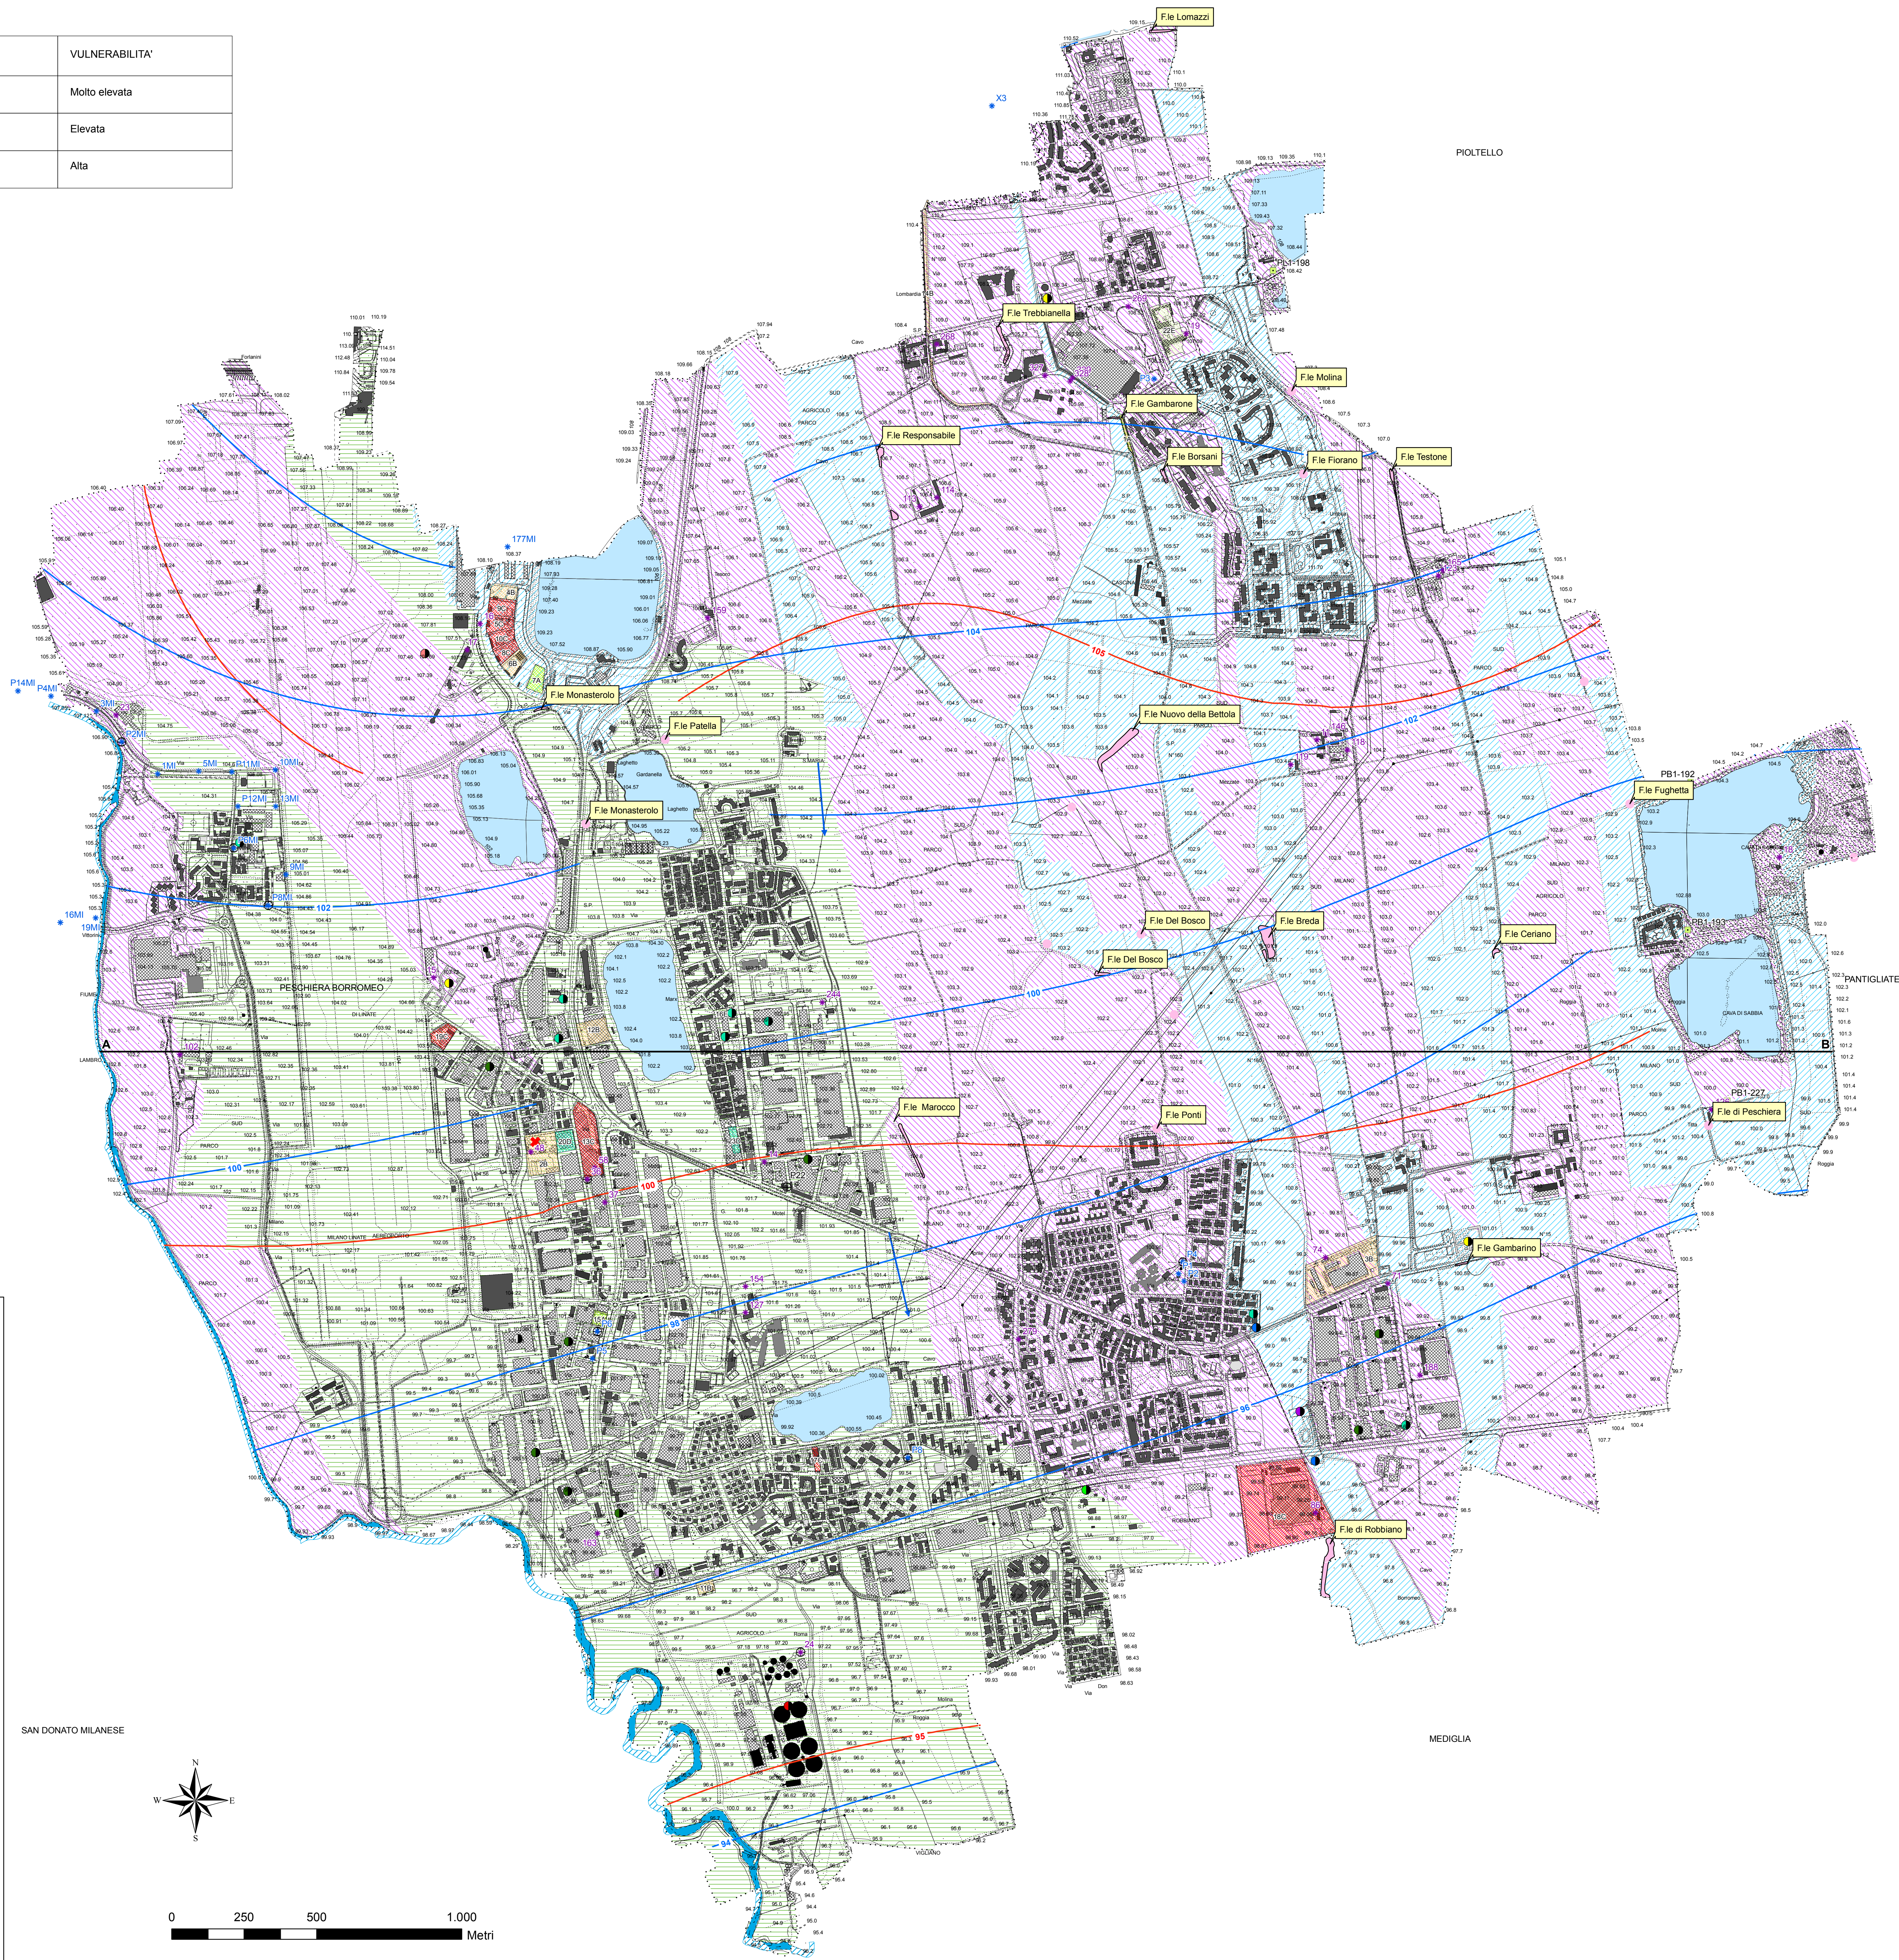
| | VULNERABILITA' |
|---|---|
| | Molto elevata |
| | Elevata |
| | Alta |

F.le Lomazzi
X3
PIOLTELLO
PB1-198
F.le Trebbianella
F.le Molina
F.le Gambarone
F.le Responsabile
F.le Borsani
F.le Fiorano
F.le Testone
177MI
104
105
F.le Monasterolo
F.le Patella
F.le Nuovo della Bettola
102
P14MI
P4MI
1MI
5MI
11MI
10MI
P12MI
13MI
F.le Monasterolo
PB1-192
F.le Fughetta
PB1-193
16MI
19MI
102
F.le Del Bosco
F.le Breda
F.le Ceriano
PESCHIERA BORROMEO
F.le Del Bosco
100
PANTIGLIATE
A
B
F.le Marocco
F.le Ponti
PB1-227
F.le di Peschiera
100
100
F.le Gambarino
98
96
F.le di Robbiano
SAN DONATO MILANESE
MEDIGLIA
95
94
N
W
E
S
0
250
500
1.000
Metri